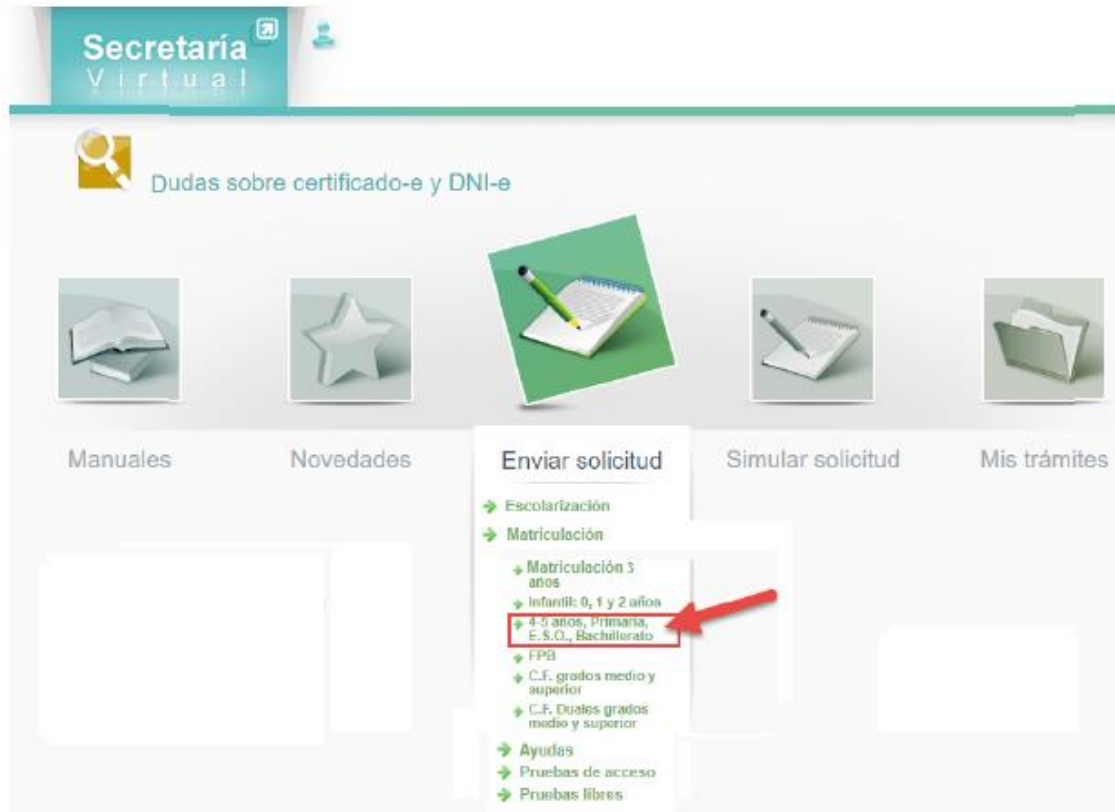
Secretaría Virtual

Dudas sobre certificado-e y DNI-e

Manuales

Novedades

Enviar solicitud

Simular solicitud

Mis trámites

Escolarización
Matriculación
Matriculación 3 años
Infantil: 0, 1 y 2 años
4-5 años, Primaria, E.S.O., Bachillerato
FPB
C.F. grados medio y superior
C.F. Duales grados medio y superior
Ayudas
Pruebas de acceso
Pruebas libres